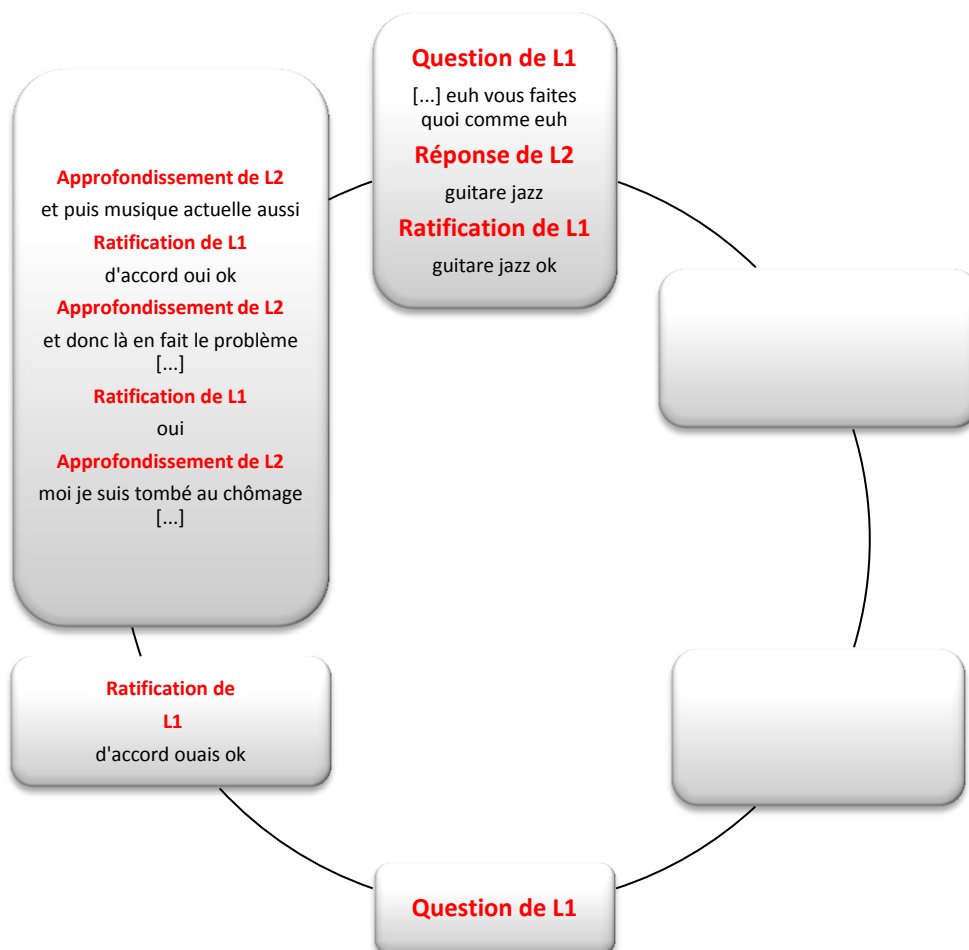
Question de L1

[...] euh vous faites quoi comme euh

Réponse de L2

guitare jazz

Ratification de L1

guitare jazz ok

Question de L1

Ratification de L1

d'accord ouais ok

Approfondissement de L2

et puis musique actuelle aussi

Ratification de L1

d'accord oui ok

Approfondissement de L2

et donc là en fait le problème [...]

Ratification de L1

oui

Approfondissement de L2

moi je suis tombé au chômage [...]